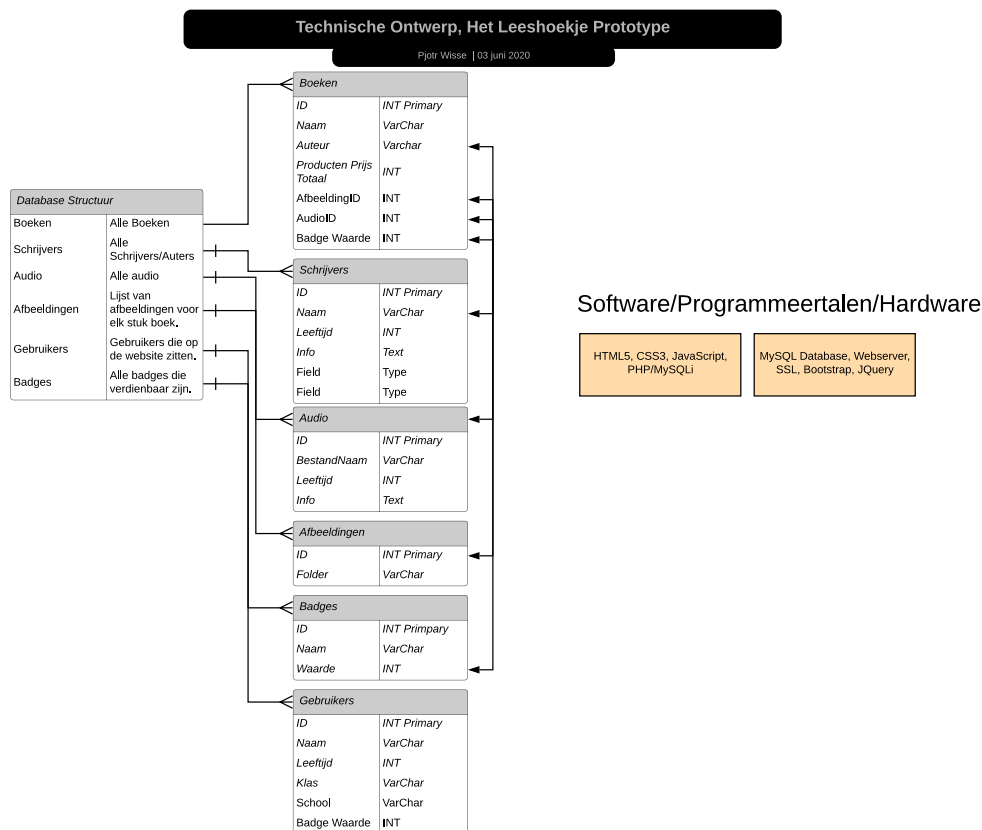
Technische Ontwerp, Het Leeshoekje Prototype

Pjotr Wisse | 03 juni 2020

Database Structuur

| Boeken | Alle Boeken |
|---|---|
| Schrijvers | Alle Schrijvers/Auters |
| Audio | Alle audio |
| Afbeeldingen | Lijst van afbeeldingen voor elk stuk boek. |
| Gebruikers | Gebruikers die op de website zitten. |
| Badges | Alle badges die verdienbaar zijn. |

Boeken

| ID | INT Primary |
|---|---|
| Naam | VarChar |
| Auteur | Varchar |
| Producten Prijs Totaal | INT |
| AfbeeldingID | INT |
| AudioID | INT |
| Badge Waarde | INT |

Schrijvers

| ID | INT Primary |
|---|---|
| Naam | VarChar |
| Leeftijd | INT |
| Info | Text |
| Field | Type |
| Field | Type |

Audio

| ID | INT Primary |
|---|---|
| BestandNaam | VarChar |
| Leeftijd | INT |
| Info | Text |

Afbeeldingen

| ID | INT Primary |
|---|---|
| Folder | VarChar |

Badges

| ID | INT Primpary |
|---|---|
| Naam | VarChar |
| Waarde | INT |

Gebruikers

| ID | INT Primary |
|---|---|
| Naam | VarChar |
| Leeftijd | INT |
| Klas | VarChar |
| School | VarChar |
| Badge Waarde | INT |

Software/Programmeertalen/Hardware

HTML5, CSS3, JavaScript, PHP/MySQLi

MySQL Database, Webserver, SSL, Bootstrap, JQuery